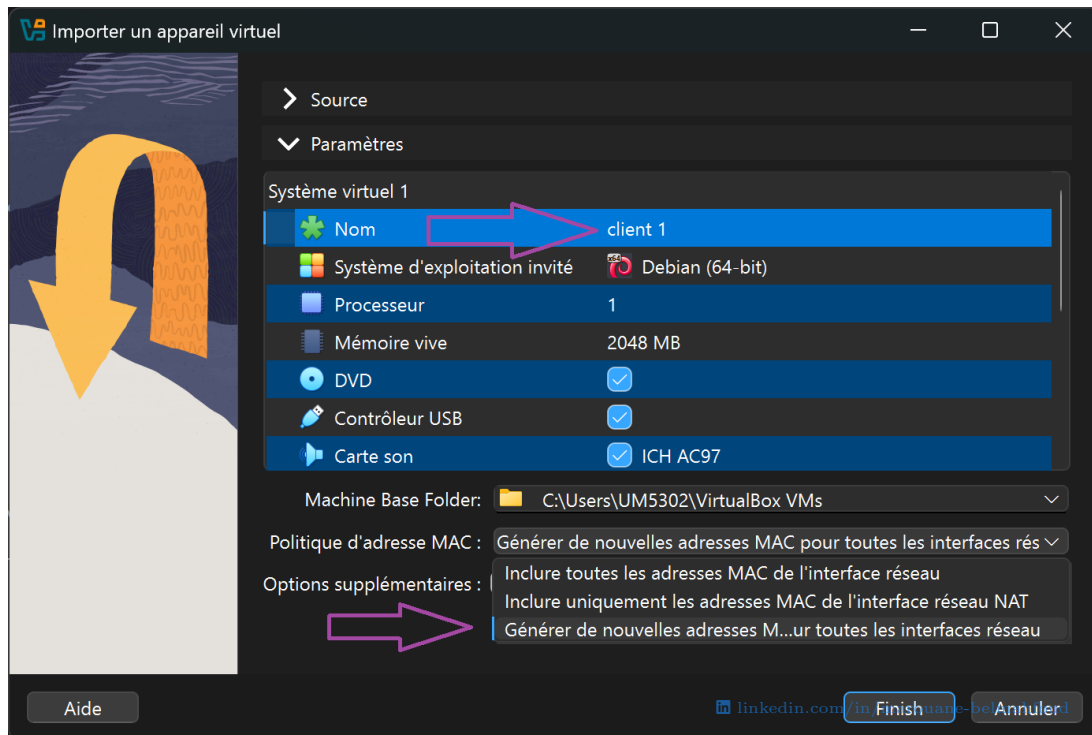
Importer un appareil virtuel

Source

Paramètres

Système virtuel 1

| | |
|---|---|
| Nom | client 1 |
| Système d'exploitation invité | Debian (64-bit) |
| Processeur | 1 |
| Mémoire vive | 2048 MB |
| DVD | ☑ |
| Contrôleur USB | ☑ |
| Carte son | ☑ ICH AC97 |

Machine Base Folder: C:\Users\UM5302\VirtualBox VMs

Politique d'adresse MAC : Générer de nouvelles adresses MAC pour toutes les interfaces rés

Options supplémentaires :

Inclure toutes les adresses MAC de l'interface réseau
Inclure uniquement les adresses MAC de l'interface réseau NAT
Générer de nouvelles adresses M...ur toutes les interfaces réseau

Aide

linkedin.com/in/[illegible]

Finish

Annuler